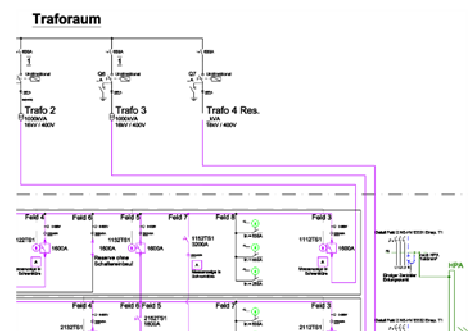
Traforaum

Q5

Q6

Q7

Trafo 2

1000kVA

10kV / 400V

Trafo 3

1000kVA

10kV / 400V

Trafo 4 Res.

kVA

10kV / 400V

Feld 4

Feld 5

Feld 6

Feld 7

Feld 8

Feld 9

1600A

1600A

1600A

2000A

1600A

Reserve ohne Schaltereinheit

HPA

Feld 4

Feld 5

Feld 6

Feld 7

Feld 8

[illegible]